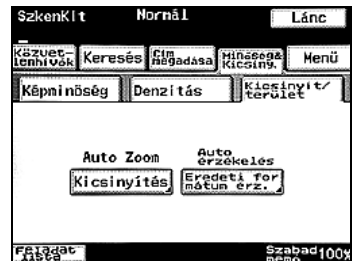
SzkenKit Normál Lánc

Közvet-lenhívók Keresés Cím megadása Minőség& Kicsiny. Menü

Képminőség Denzitás Kicsinyít/terület

Auto Zoom

Kicsinyítés

Auto érzékelés

Eredeti formátum érz.

Feladat lista

Szabad memo 100%